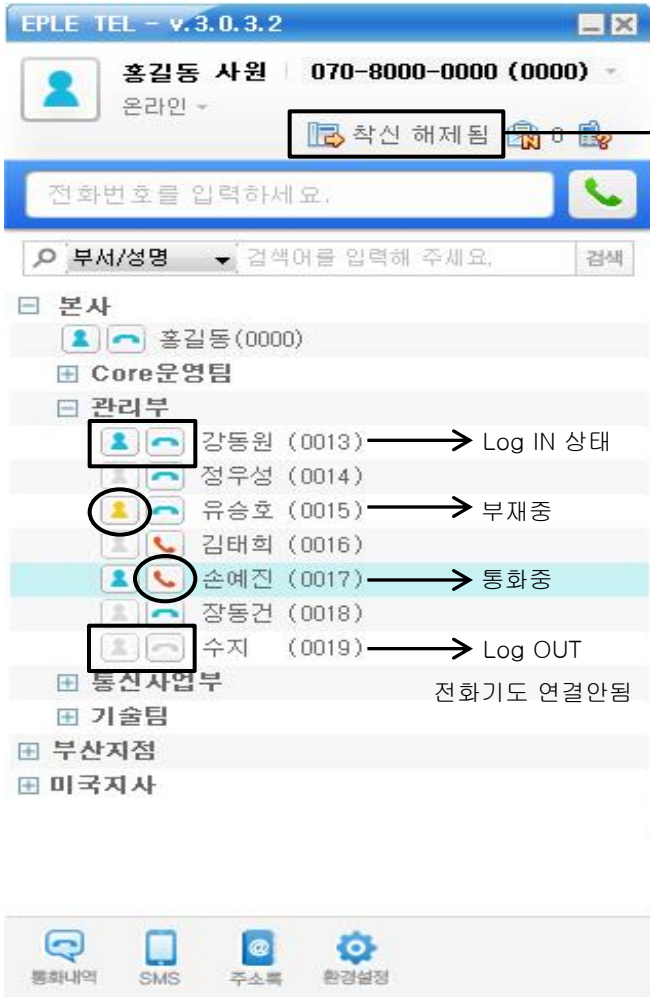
EPLE TEL - v.3.0.3.2

홍길동 사원 | 070-8000-0000 (0000)
온라인

착신 해제됨 0

전화번호를 입력하세요.

부서/성명 검색어를 입력해 주세요. 검색

본사
홍길동(0000)
Core운영팀
관리부
강동원 (0013) → Log IN 상태
정우성 (0014)
유승호 (0015) → 부재중
김태희 (0016)
손예진 (0017) → 통화중
장동건 (0018)
수지 (0019) → Log OUT
전화기도 연결안됨
통신사업부
기술팀
부산지점
미국지사

통화내역 SMS 주소록 환경설정